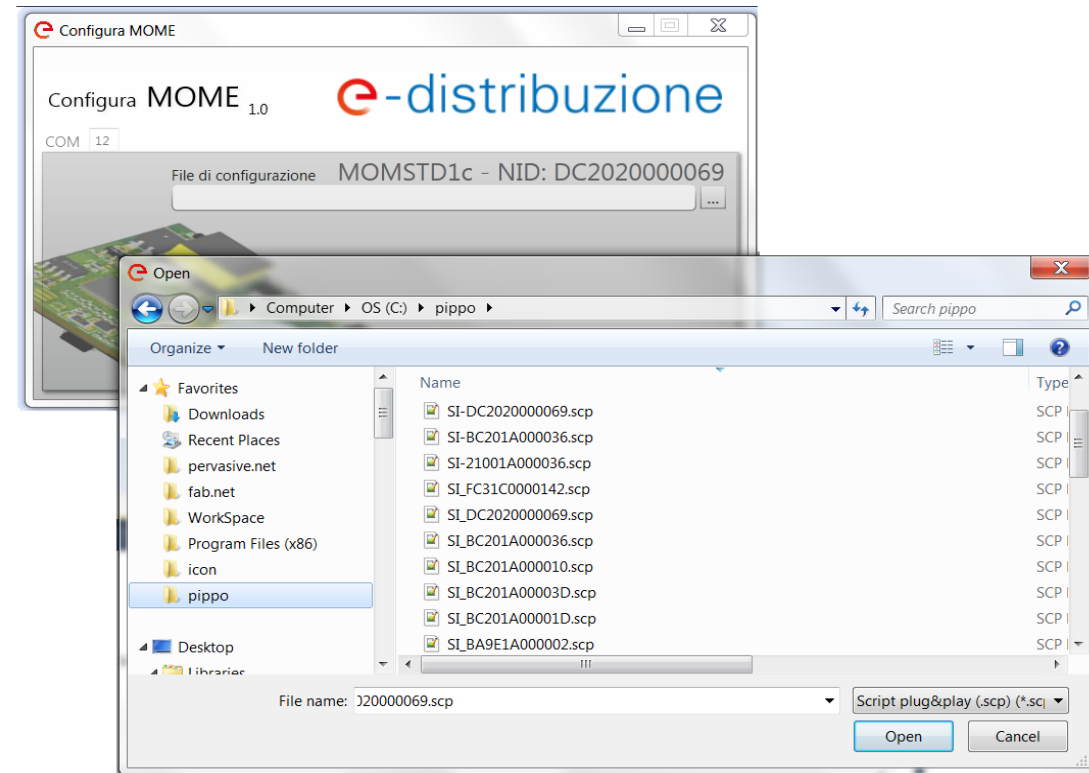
Configura MOME

Configura MOME 1.0

e-distribuzione

COM 12

File di configurazione

MOMSTD1c - NID: DC2020000069

...

Open

Computer ▸ OS (C:) ▸ pippo ▸

Search pippo

Organize ▾

New folder

Favorites

Downloads

Recent Places

pervasive.net

fab.net

WorkSpace

Program Files (x86)

icon

pippo

Desktop

Libraries

Name

Type

SI-DC2020000069.scp

SI-BC201A000036.scp

SI-21001A000036.scp

SI_FC31C0000142.scp

SI_DC2020000069.scp

SI_BC201A000036.scp

SI_BC201A000010.scp

SI_BC201A00003D.scp

SI_BC201A00001D.scp

SI_BA9E1A000002.scp

SCP I

SCP I

SCP I

SCP I

SCP I

SCP I

SCP I

SCP I

SCP I

SCP I

File name: )20000069.scp

Script plug&play (.scp) (*.scp

Open

Cancel